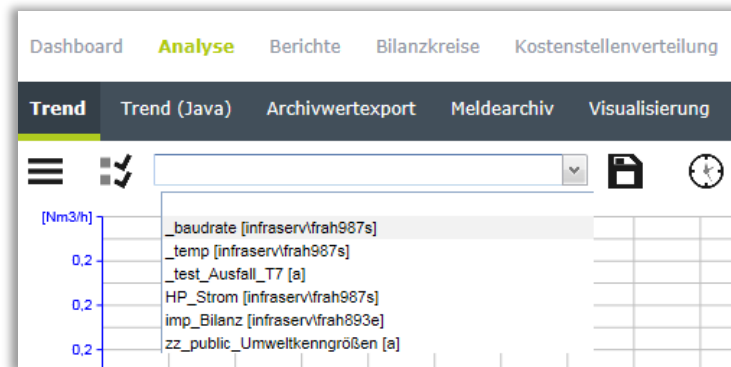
Dashboard Analyse Berichte Bilanzkreise Kostenstellenverteilung

Trend Trend (Java) Archivwertexport Meldearchiv Visualisierung

[Nm3/h]

0,2

0,2

0,2

_baudrate [infraserv\frah987s]
_temp [infraserv\frah987s]
_test_Ausfall_T7 [a]
HP_Strom [infraserv\frah987s]
imp_Bilanz [infraserv\frah893e]
zz_public_Umweltkenngrößen [a]